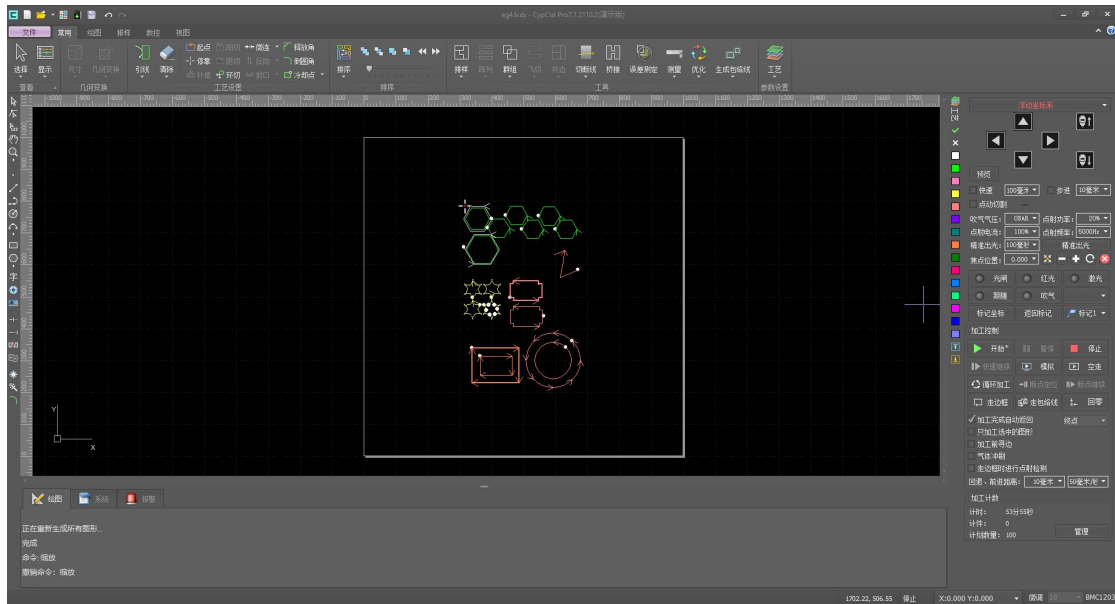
ag4.lxds - CypCut Pro7.1.2110.2(演示版)

文件 常用 绘图 排样 数控 视图

选择 显示 尺寸 几何变换 引线 清除 起点 微连 补偿 释放角 修掌 内切 冷却点 封口 阵列 倒圆角 环切 排序 排样 阵列 群组 飞切 共边 切断线 桥接 误差测定 测量 优化 生成包络线 工艺

查看 几何变换 工艺设置 排序 工具 参数设置

X
Y

绘图 系统 报警

正在重新生成所有图形...
完成
命令: 缩放
撤销命令: 缩放

手动坐标系

预览

快速 100毫米 步进 10毫米

点动切割

吹气气压: 0Bar 点射功率: 20%
点射电流: 100% 点射频率: 5000Hz
精准出光: 100毫秒 精准出光

焦点位置: 0.000

光闸 红光 激光
跟随 吹气

标记坐标 返回标记 标记1

加工控制

开始 暂停 停止
中途继续 模拟 空走
循环加工 断点定位 断点继续
走边框 走包络线 回零

加工完成自动回到 终点
只加工选中的图形
加工前寻边
气体冲刷
走边框时进行点射检测

回退、前进距离: 10毫米 50毫米/秒

加工计数

计时: 53分55秒
计件: 0
计划数量: 100 管理

1702.22, 506.55 停止 X:0.000 Y:0.000 微调 10 BMC1203